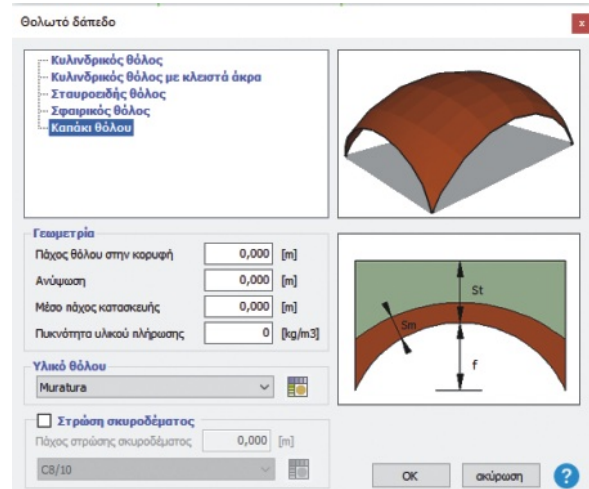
Θολωτό δάπεδο

Κυλινδρικός θόλος
Κυλινδρικός θόλος με κλειστά άκρα
Σταυροειδής θόλος
Σφαιρικός θόλος
Καπάκι θόλου

Γεωμετρία
Πάχος θόλου στην κορυφή 0,000 [m]
Ανύψωση 0,000 [m]
Μέσο πάχος κατασκευής 0,000 [m]
Πυκνότητα υλικού πλήρωσης 0 [kg/m3]

St
Sm
f

Υλικό θόλου
Muratura

Στρώση σκυροδέματος
Πάχος στρώσης σκυροδέματος 0,000 [m]
C8/10

OK
ακύρωση
?